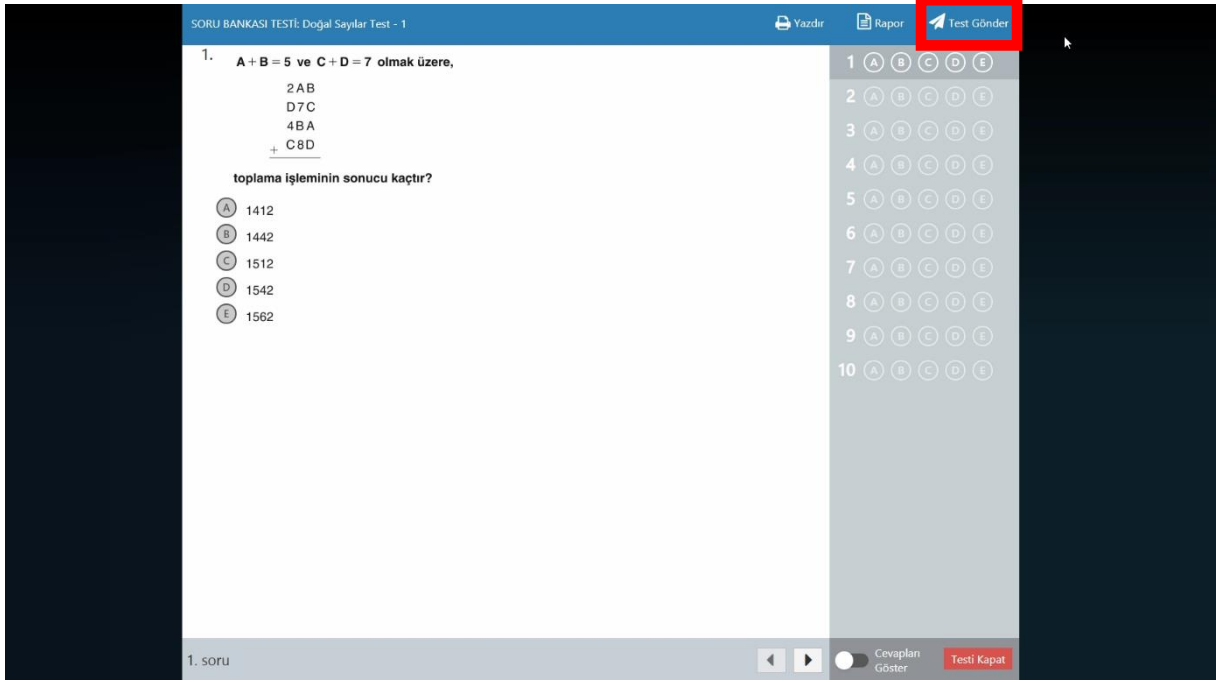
SORU BANKASI TESTİ: Doğal Sayılar Test - 1

Yazdır

Rapor

Test Gönder

1. $A + B = 5$ ve $C + D = 7$ olmak üzere,

2AB
D7C
4BA
+ C8D

toplama işleminin sonucu kaçtır?

A 1412
B 1442
C 1512
D 1542
E 1562

1 A B C D E
2 A B C D E
3 A B C D E
4 A B C D E
5 A B C D E
6 A B C D E
7 A B C D E
8 A B C D E
9 A B C D E
10 A B C D E

1. soru

Cevapları Göster

Testi Kapat